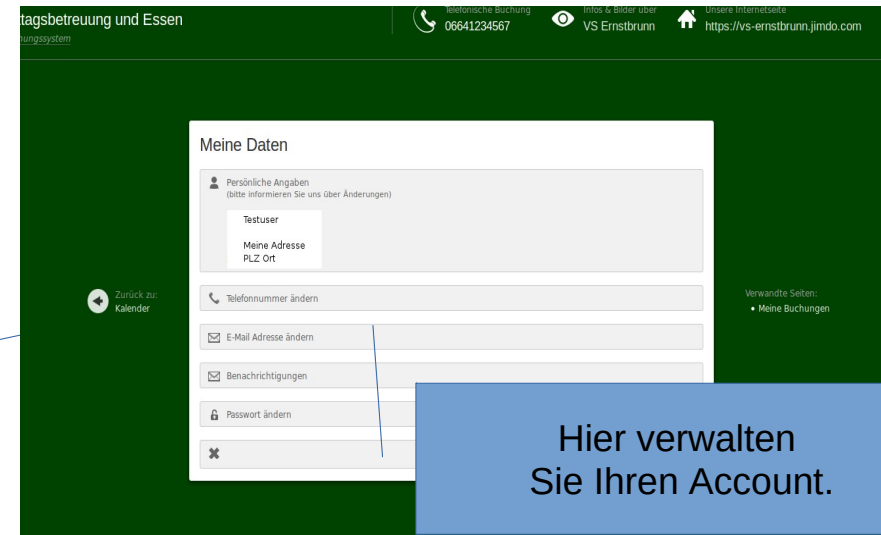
tagsbetreuung und Essen
ungssystem

Telefonische Buchung
06641234567

Infos & Bilder über
VS Ernstbrunn

Unsere Internetseite
https://vs-ernstbrunn.jimdo.com

Meine Daten

Persönliche Angaben
(bitte informieren Sie uns über Änderungen)

Testuser

Meine Adresse
PLZ Ort

Zurück zu:
Kalender

Telefonnummer ändern

E-Mail Adresse ändern

Benachrichtigungen

Passwort ändern

Verwandte Seiten:
• Meine Buchungen

Hier verwalten
Sie Ihren Account.